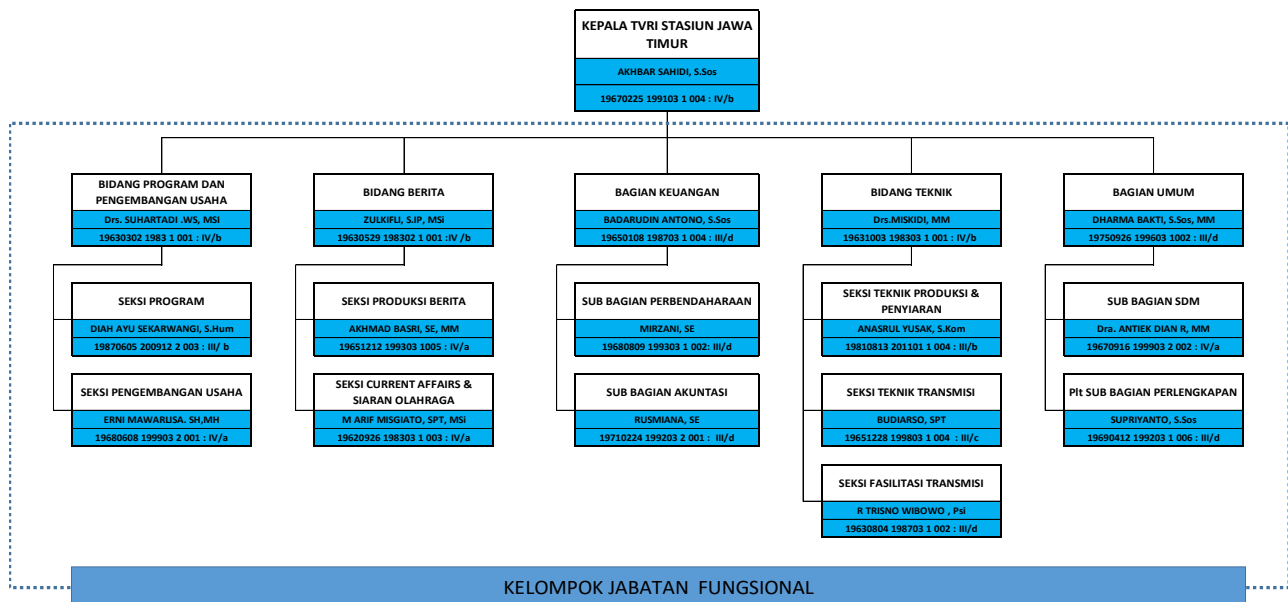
KEPALA TVRI STASIUN JAWA TIMUR
AKHBAR SAHIDI, S.Sos
19670225 199103 1 004 : IV/b

BIDANG PROGRAM DAN PENGEMBANGAN USAHA
Drs. SUHARTADI .WS, MSI
19630302 1983 1 001 : IV/b

SEKSI PROGRAM
DIAH AYU SEKARWANGI, S.Hum
19870605 200912 2 003 : III/ b

SEKSI PENGEMBANGAN USAHA
ERNI MAWARLISA. SH,MH
19680608 199903 2 001 : IV/a

BIDANG BERITA
ZULKIFLI, S.IP, MSi
19630529 198302 1 001 :IV /b

SEKSI PRODUKSI BERITA
AKHMAD BASRI, SE, MM
19651212 199303 1005 : IV/a

SEKSI CURRENT AFFAIRS & SIARAN OLAHRAGA
M ARIF MISGIATO, SPT, MSi
19620926 198303 1 003 : IV/a

BAGIAN KEUANGAN
BADARUDIN ANTONO, S.Sos
19650108 198703 1 004 : III/d

SUB BAGIAN PERBENDAHARAAN
MIRZANI, SE
19680809 199303 1 002: III/d

SUB BAGIAN AKUNTASI
RUSMIANA, SE
19710224 199203 2 001 : III/d

BIDANG TEKNIK
Drs.MISKIDI, MM
19631003 198303 1 001 : IV/b

SEKSI TEKNIK PRODUKSI & PENYIARAN
ANASRUL YUSAK, S.Kom
19810813 201101 1 004 : III/b

SEKSI TEKNIK TRANSMISI
BUDIARSO, SPT
19651228 199803 1 004 : III/c

SEKSI FASILITASI TRANSMISI
R TRISNO WIBOWO , Psi
19630804 198703 1 002 : III/d

BAGIAN UMUM
DHARMA BAKTI, S.Sos, MM
19750926 199603 1002 : III/d

SUB BAGIAN SDM
Dra. ANTIEK DIAN R, MM
19670916 199903 2 002 : IV/a

Plt SUB BAGIAN PERLENGKAPAN
SUPRIYANTO, S.Sos
19690412 199203 1 006 : III/d

KELOMPOK JABATAN FUNGSIONAL